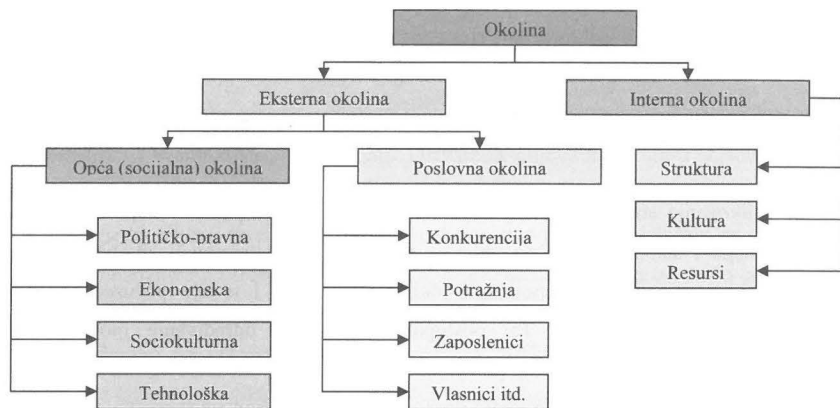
Okolina

Eksterna okolina

Interna okolina

Opća (socijalna) okolina

Poslovna okolina

Političko-pravna

Ekonomska

Sociokulturna

Tehnološka

Konkurencija

Potražnja

Zaposlenici

Vlasnici itd.

Struktura

Kultura

Resursi